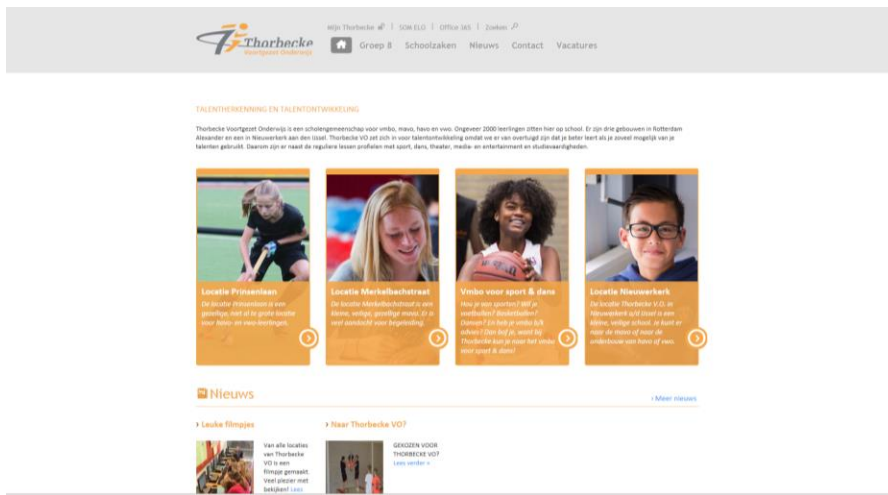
Thorbecke Voortgezet Onderwijs

Mijn Thorbecke | SOM ELO | Office 365 | Zoeken

Groep 8 Schoolzaken Nieuws Contact Vacatures

TALENTHERKENNING EN TALENTONTWIKKELING

Thorbecke Voortgezet Onderwijs is een scholengemeenschap voor vmbo, mavo, havo en vwo. Ongeveer 2000 leerlingen zitten hier op school. Er zijn drie gebouwen in Rotterdam Alexander en een in Nieuwerkerk aan den IJssel. Thorbecke VO zet zich in voor talentontwikkeling omdat we er van overtuigd zijn dat je beter leert als je zoveel mogelijk van je talenten gebruikt. Daarom zijn er naast de reguliere lessen profielen met sport, dans, theater, media- en entertainment en studievaardigheden.

Locatie Prinsenlaan
De locatie Prinsenlaan is een gezellige, het is de grote locatie voor havo- en vwo-leerlingen.

Locatie Merkelbachstraat
De locatie Merkelbachstraat is een kleine, veilige, gezellige mavo. Er is veel aandacht voor begeleiding.

Vmbo voor sport & dans
Hou je van sporten? Wil je voetballen? Basketballen? Dansen? En heb je vmbo b/k advies? Dan bij je, want bij Thorbecke kun je naar het vmbo voor sport & dans!

Locatie Nieuwerkerk
De locatie Thorbecke V.O. in Nieuwerkerk a/d IJssel is een kleine, veilige school. Je kunt er naar de mavo of naar de onderbouw van havo of vwo.

Nieuws

› Meer nieuws

› Leuke filmpjes

Van alle locaties van Thorbecke VO is een filmpje gemaakt. Veel plezier met bekijken! Lees

› Naar Thorbecke VO?

GEKOZEN VOOR THORBECKE VO?
Lees verder »